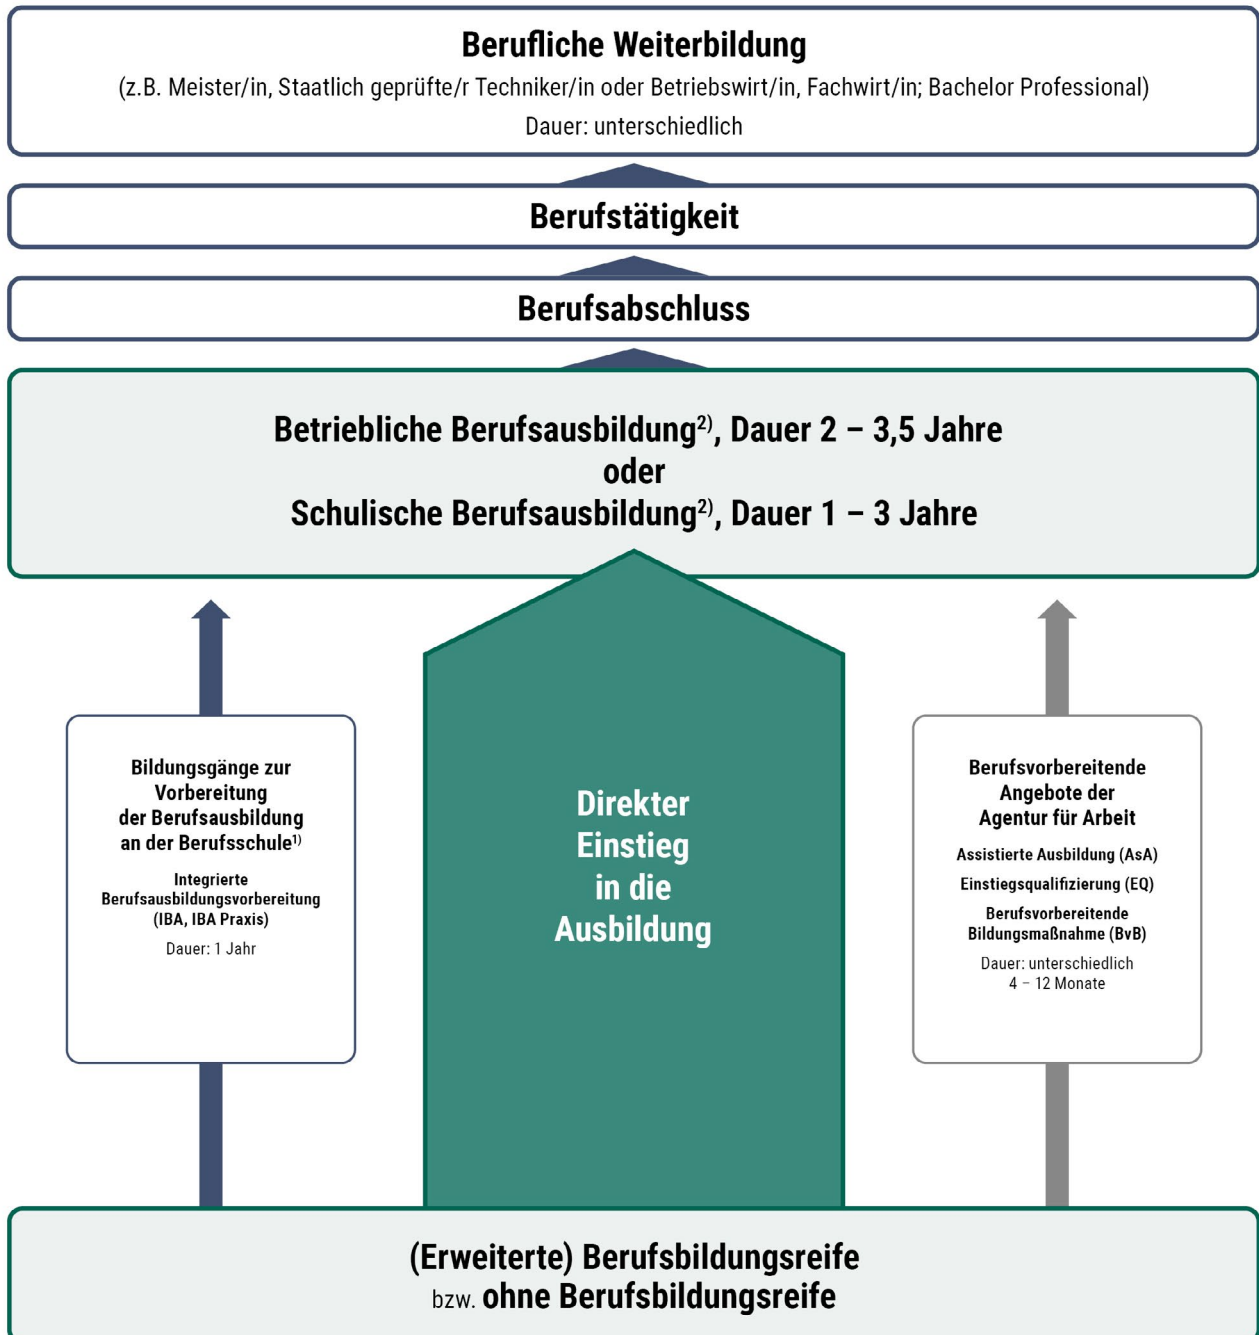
Berufliche Weiterbildung
(z.B. Meister/in, Staatlich geprüfte/r Techniker/in oder Betriebswirt/in, Fachwirt/in; Bachelor Professional)
Dauer: unterschiedlich

Berufstätigkeit

Berufsabschluss

Betriebliche Berufsausbildung$^{2)}$, Dauer 2 – 3,5 Jahre
oder
Schulische Berufsausbildung$^{2)}$, Dauer 1 – 3 Jahre

Bildungsgänge zur Vorbereitung der Berufsausbildung an der Berufsschule$^{1)}$

Integrierte Berufsausbildungsvorbereitung (IBA, IBA Praxis)

Dauer: 1 Jahr

Direkter Einstieg in die Ausbildung

Berufsvorbereitende Angebote der Agentur für Arbeit

Assistierte Ausbildung (AsA)

Einstiegsqualifizierung (EQ)

Berufsvorbereitende Bildungsmaßnahme (BvB)

Dauer: unterschiedlich
4 – 12 Monate

(Erweiterte) Berufsbildungsreife
bzw. ohne Berufsbildungsreife